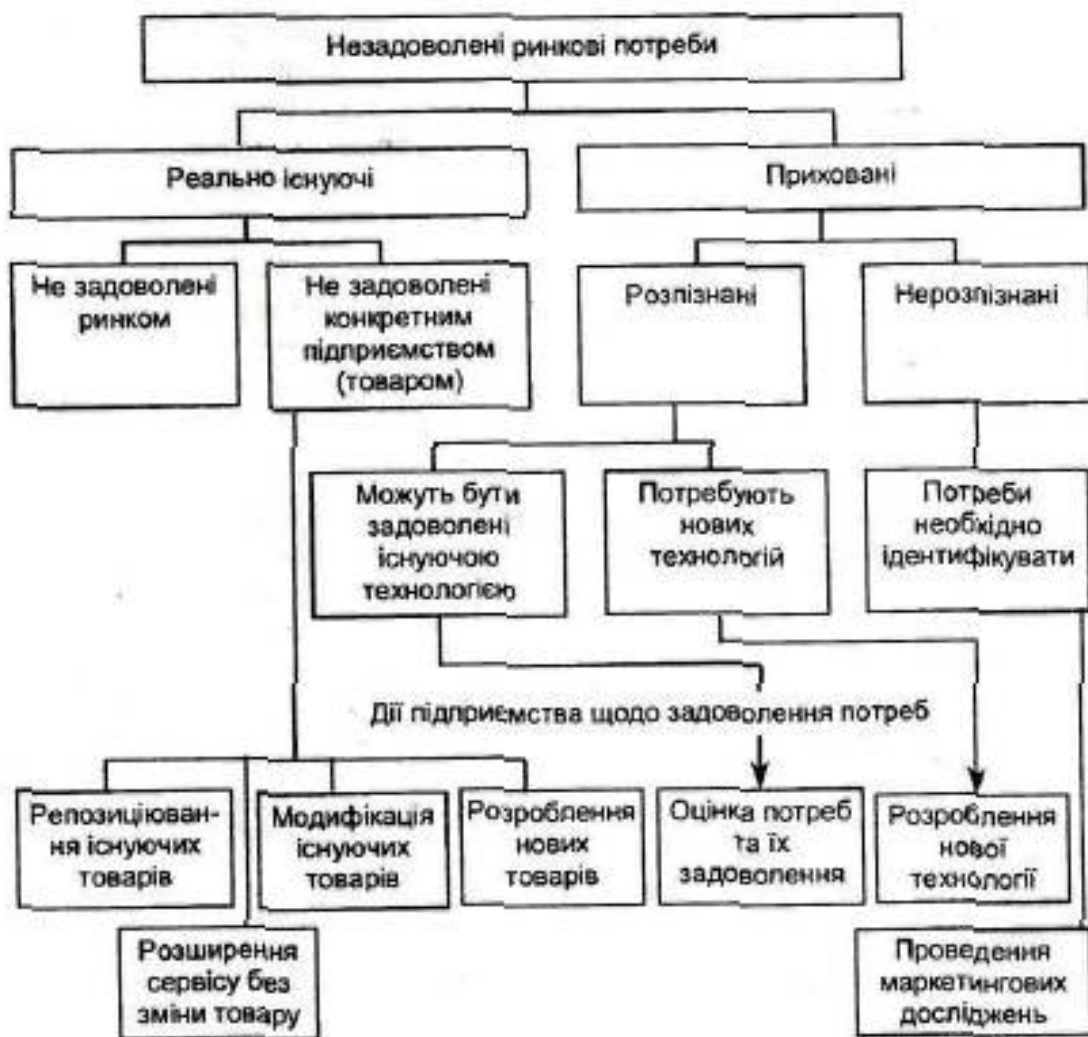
Незадоволені ринкові потреби

Реально існуючі

Приховані

Не задоволені ринком

Не задоволені конкретним підприємством (товаром)

Розпізнані

Нерозпізнані

Можуть бути задоволені існуючою технологією

Потребують нових технологій

Потреби необхідно ідентифікувати

Дії підприємства щодо задоволення потреб

Репозиціювання існуючих товарів

Модифікація існуючих товарів

Розроблення нових товарів

Оцінка потреб та їх задоволення

Розроблення нової технології

Розширення сервісу без зміни товару

Проведення маркетингових досліджень